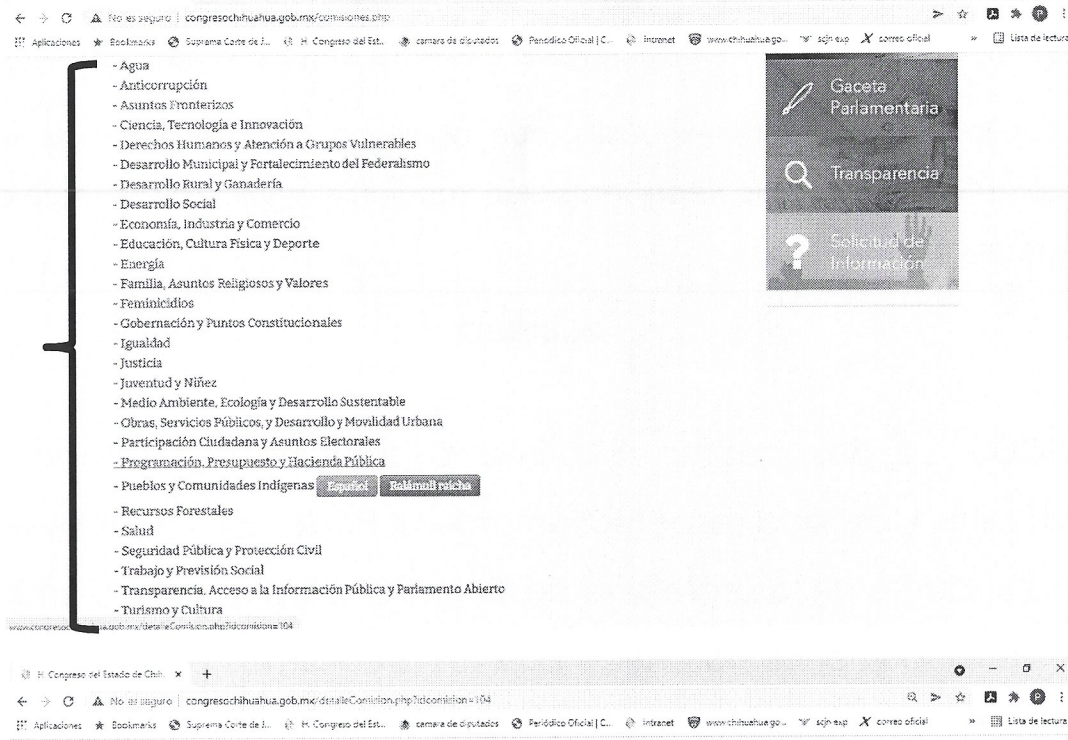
← → C ⚠ No es seguro | congresochihuahua.gob.mx/comisiones.php

Aplicaciones ★ Bookmarks Suprema Corte de J... H. Congreso del Est... camara de diputados Periódico Oficial | C... intranet www.chihuahua.go... scjn exp correo oficial » Lista de lectura

- Agua
- Anticorrupción
- Asuntos Fronterizos
- Ciencia, Tecnología e Innovación
- Derechos Humanos y Atención a Grupos Vulnerables
- Desarrollo Municipal y Fortalecimiento del Federalismo
- Desarrollo Rural y Ganadería
- Desarrollo Social
- Economía, Industria y Comercio
- Educación, Cultura Física y Deporte
- Energía
- Familia, Asuntos Religiosos y Valores
- Feminicidios
- Gobernación y Puntos Constitucionales
- Igualdad
- Justicia
- Juventud y Niñez
- Medio Ambiente, Ecología y Desarrollo Sustentable
- Obras, Servicios Públicos, y Desarrollo y Movilidad Urbana
- Participación Ciudadana y Asuntos Electorales
- Programación, Presupuesto y Hacienda Pública
- Pueblos y Comunidades Indígenas Español Ralámuli raicha
- Recursos Forestales
- Salud
- Seguridad Pública y Protección Civil
- Trabajo y Previsión Social
- Transparencia, Acceso a la Información Pública y Parlamento Abierto
- Turismo y Cultura

Gaceta Parlamentaria

Transparencia

Solicitud de Información

www.congreso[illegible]ua.gob.mx/detalleComision.php?idcomision=104

H. Congreso del Estado de Chih. × +

← → C ⚠ No es seguro | congresochihuahua.gob.mx/detalleComision.php?idcomision=104

Aplicaciones ★ Bookmarks Suprema Corte de J... H. Congreso del Est... camara de diputados Periódico Oficial | C... intranet www.chihuahua.go... scjn exp correo oficial » Lista de lectura